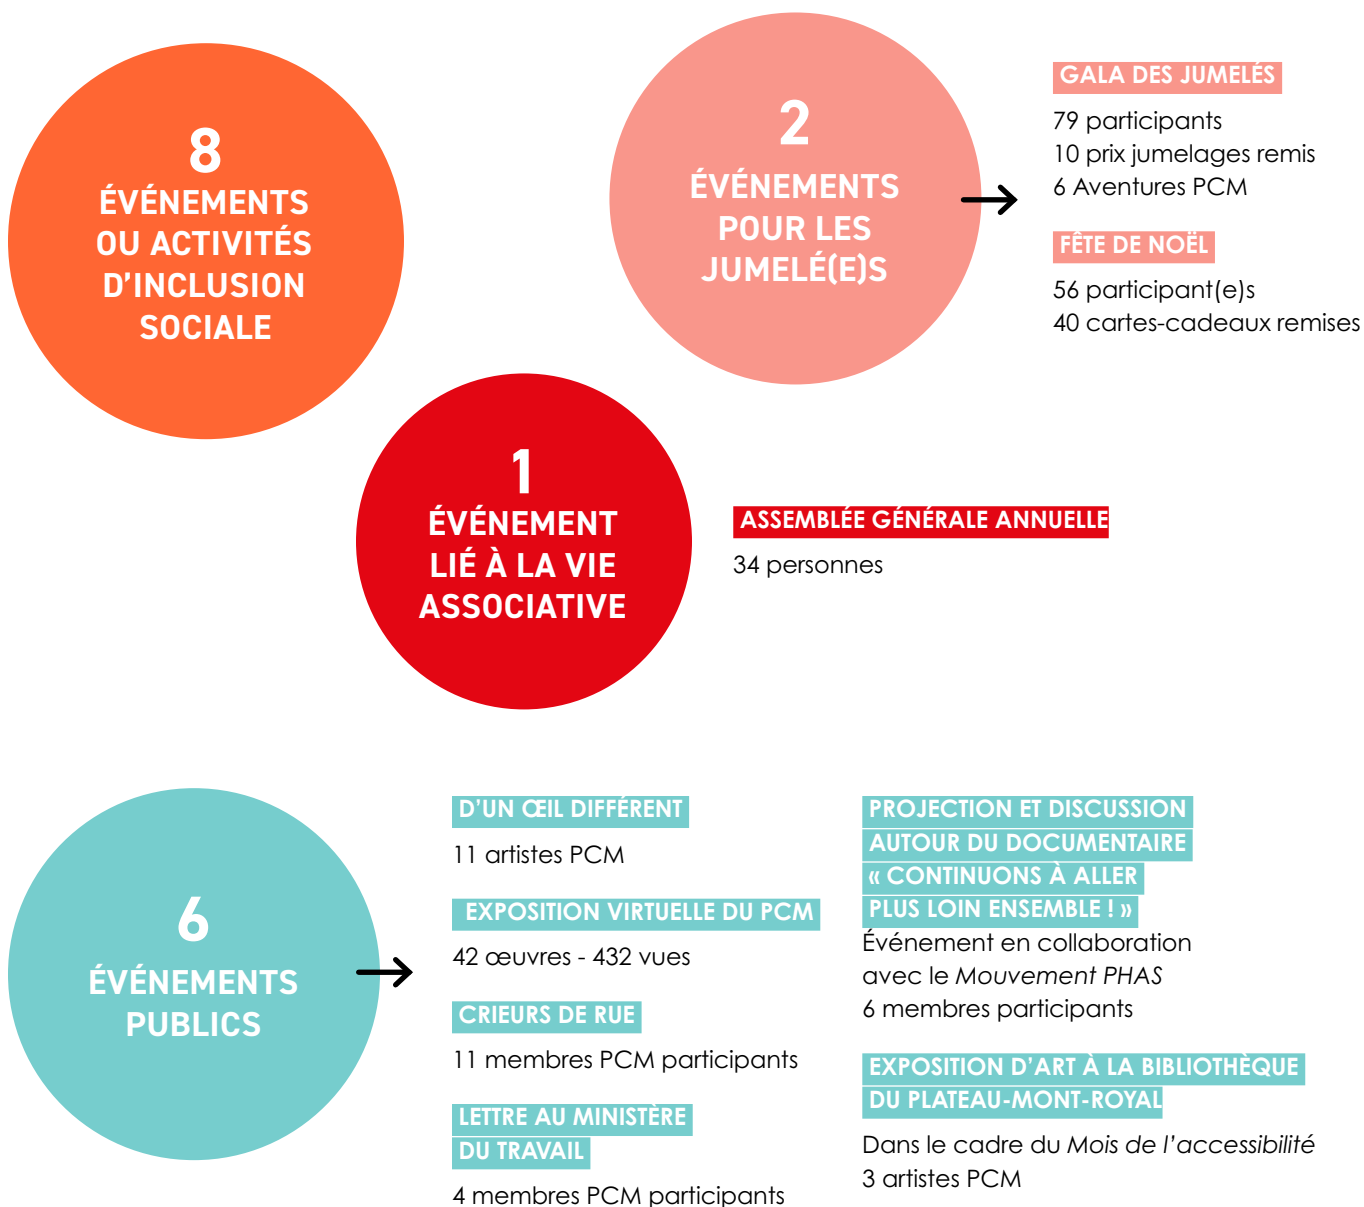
8
ÉVÉNEMENTS OU ACTIVITÉS D'INCLUSION SOCIALE

2
ÉVÉNEMENTS POUR LES JUMELÉ(E)S

GALA DES JUMELÉS
79 participants
10 prix jumelages remis
6 Aventures PCM

FÊTE DE NOËL
56 participant(e)s
40 cartes-cadeaux remises

1
ÉVÉNEMENT LIÉ À LA VIE ASSOCIATIVE

ASSEMBLÉE GÉNÉRALE ANNUELLE
34 personnes

6
ÉVÉNEMENTS PUBLICS

D'UN ŒIL DIFFÉRENT
11 artistes PCM

EXPOSITION VIRTUELLE DU PCM
42 œuvres - 432 vues

CRIEURS DE RUE
11 membres PCM participants

LETTRE AU MINISTÈRE DU TRAVAIL
4 membres PCM participants

PROJECTION ET DISCUSSION AUTOUR DU DOCUMENTAIRE « CONTINUONS À ALLER PLUS LOIN ENSEMBLE ! »
Événement en collaboration avec le Mouvement PHAS
6 membres participants

EXPOSITION D'ART À LA BIBLIOTHÈQUE DU PLATEAU-MONT-ROYAL
Dans le cadre du Mois de l'accessibilité
3 artistes PCM